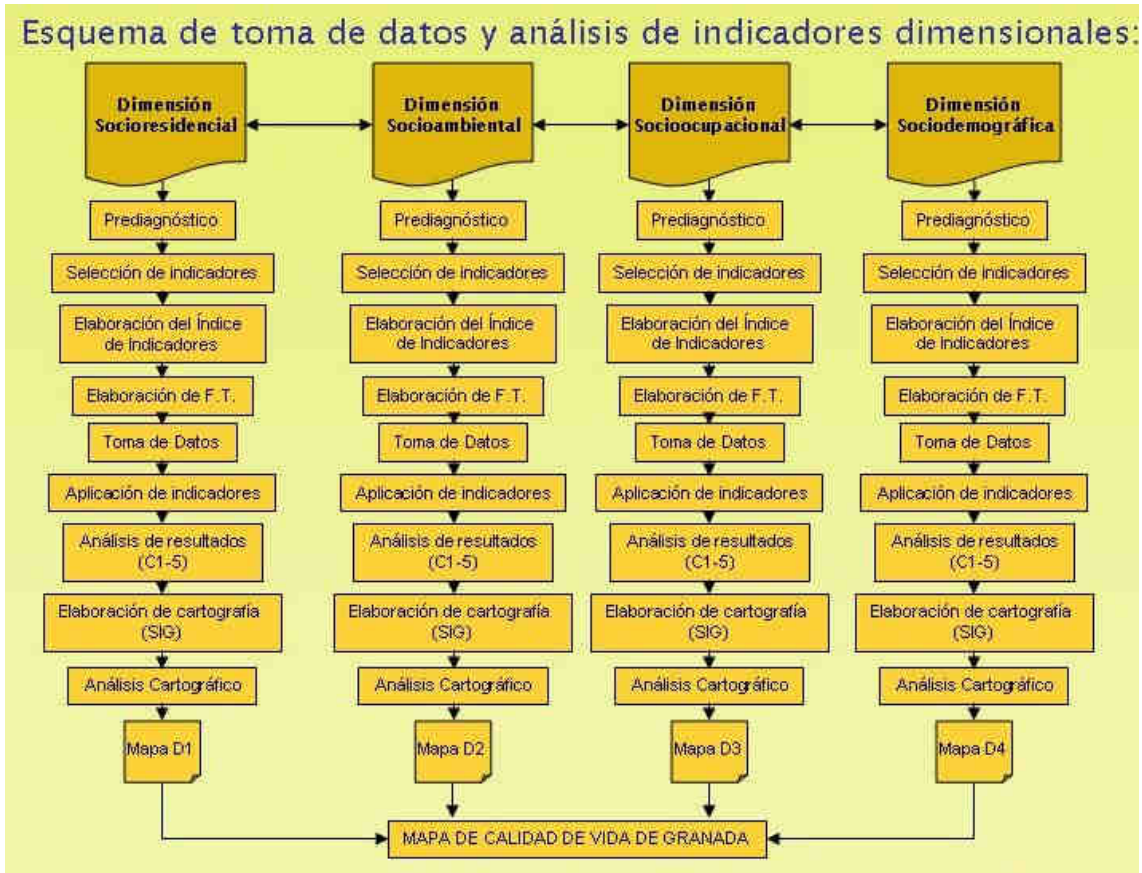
Esquema de toma de datos y análisis de indicadores dimensionales:

Dimensión Socioresidencial

Prediagnóstico

Selección de indicadores

Elaboración del Índice de Indicadores

Elaboración de F.T.

Toma de Datos

Aplicación de indicadores

Análisis de resultados (C1-5)

Elaboración de cartografía (SIG)

Análisis Cartográfico

Mapa D1

Dimensión Socioambiental

Prediagnóstico

Selección de indicadores

Elaboración del Índice de Indicadores

Elaboración de F.T.

Toma de Datos

Aplicación de indicadores

Análisis de resultados (C1-5)

Elaboración de cartografía (SIG)

Análisis Cartográfico

Mapa D2

Dimensión Socioocupacional

Prediagnóstico

Selección de indicadores

Elaboración del Índice de Indicadores

Elaboración de F.T.

Toma de Datos

Aplicación de indicadores

Análisis de resultados (C1-5)

Elaboración de cartografía (SIG)

Análisis Cartográfico

Mapa D3

Dimensión Sociodemográfica

Prediagnóstico

Selección de indicadores

Elaboración del Índice de Indicadores

Elaboración de F.T.

Toma de Datos

Aplicación de indicadores

Análisis de resultados (C1-5)

Elaboración de cartografía (SIG)

Análisis Cartográfico

Mapa D4

MAPA DE CALIDAD DE VIDA DE GRANADA